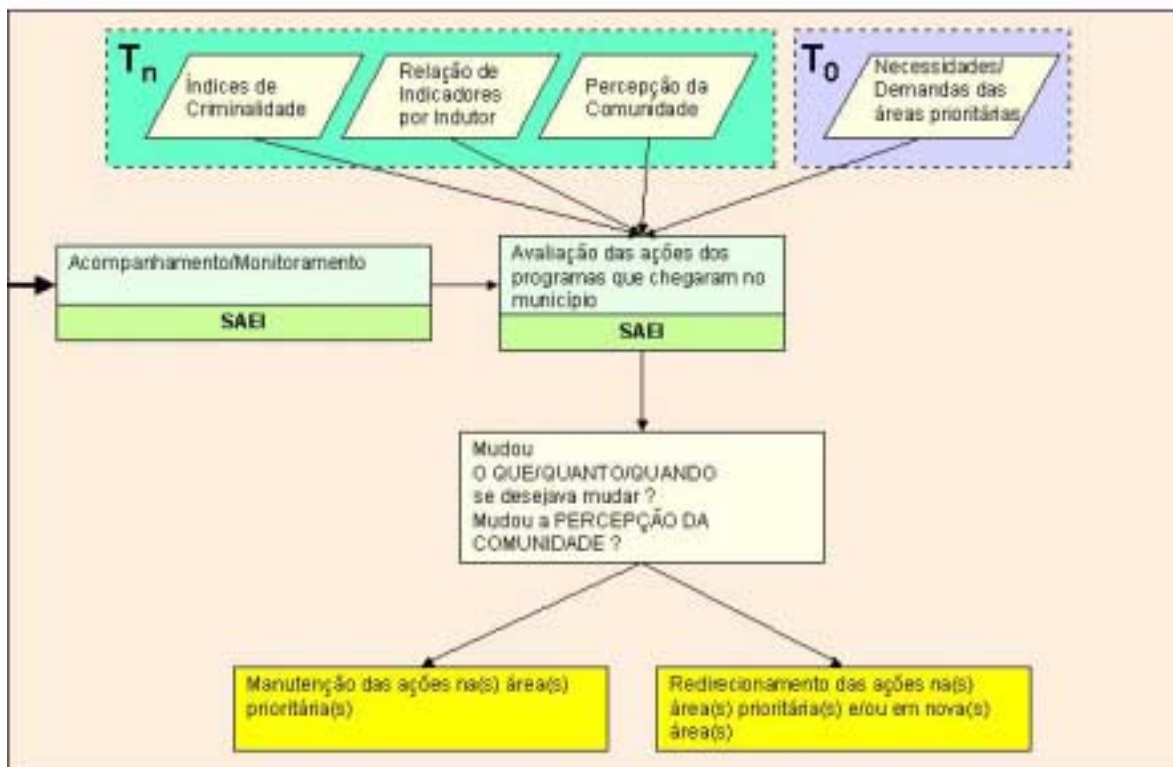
$T_n$

Índices de Criminalidade

Relação de Indicadores por Indutor

Percepção da Comunidade

$T_0$

Necessidades/ Demandas das áreas prioritárias

Acompanhamento/Monitoramento

SAEI

Avaliação das ações dos programas que chegaram no município

SAEI

Mudou
O QUE/QUANTO/QUANDO
se desejava mudar ?
Mudou a PERCEPÇÃO DA COMUNIDADE ?

Manutenção das ações na(s) área(s) prioritária(s)

Redirecionamento das ações na(s) área(s) prioritária(s) e/ou em nova(s) área(s)